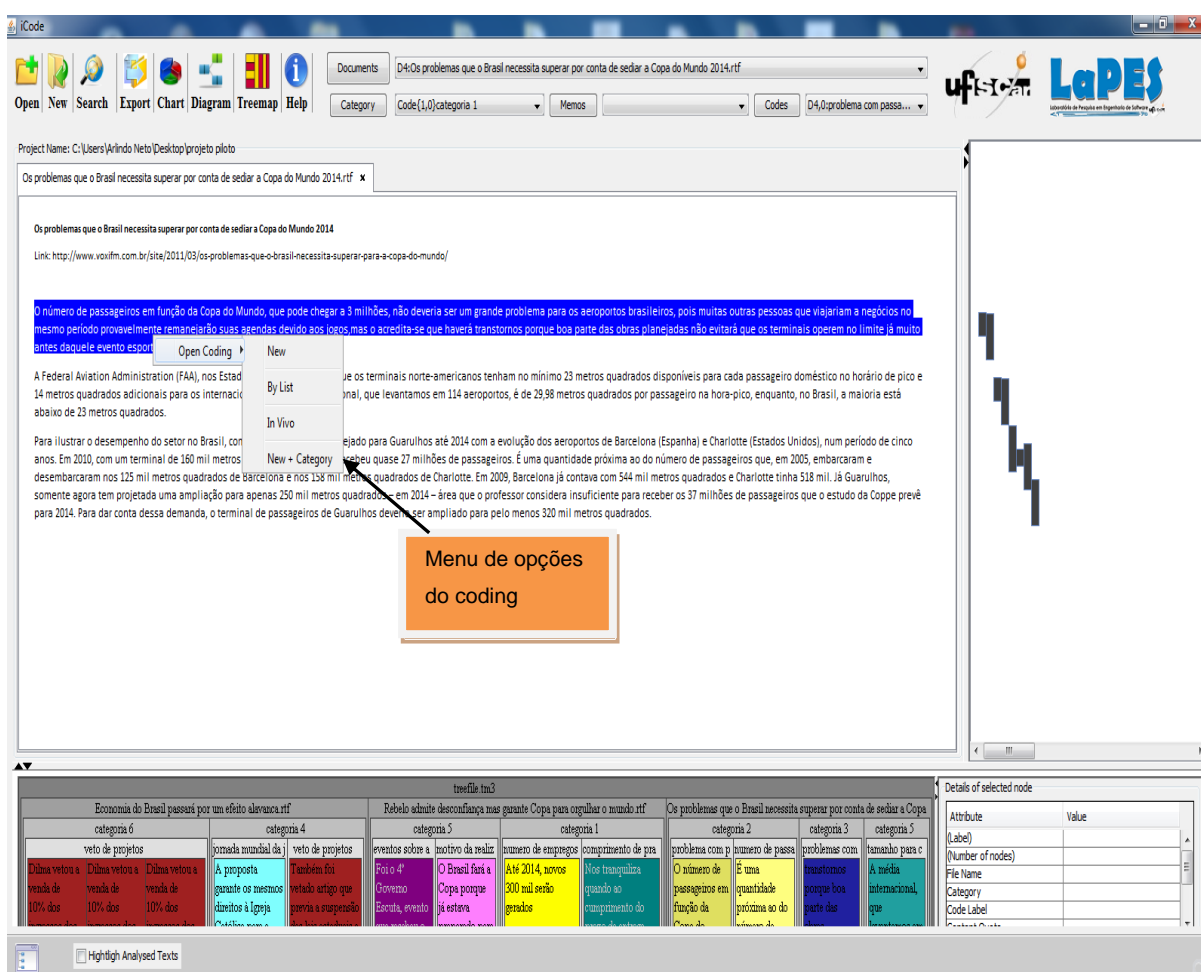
iCode

Open New Search Export Chart Diagram Treemap Help

Documents D4:Os problemas que o Brasil necessita superar por conta de sediar a Copa do Mundo 2014.rtf

Category Code(1,0)categoria 1 Memos Codes D4,0:problema com passa...

ufscar LaPES Laboratório de Pesquisa em Engenharia de Software

Project Name: C:\Users\Arlindo Neto\Desktop\projeto piloto

Os problemas que o Brasil necessita superar por conta de sediar a Copa do Mundo 2014.rtf ×

Os problemas que o Brasil necessita superar por conta de sediar a Copa do Mundo 2014

Link: http://www.voxifm.com.br/site/2011/03/os-problemas-que-o-brasil-necessita-superar-para-a-copa-do-mundo/

O número de passageiros em função da Copa do Mundo, que pode chegar a 3 milhões, não deveria ser um grande problema para os aeroportos brasileiros, pois muitas outras pessoas que viajariam a negócios no mesmo período provavelmente remanejarão suas agendas devido aos jogos,mas o acredita-se que haverá transtornos porque boa parte das obras planejadas não evitará que os terminais operem no limite já muito antes daquele evento esport

Open Coding
New
By List
In Vivo
New + Category

A Federal Aviation Administration (FAA), nos Estad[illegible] que os terminais norte-americanos tenham no mínimo 23 metros quadrados disponíveis para cada passageiro doméstico no horário de pico e 14 metros quadrados adicionais para os internac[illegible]onal, que levantamos em 114 aeroportos, é de 29,98 metros quadrados por passageiro na hora-pico, enquanto, no Brasil, a maioria está abaixo de 23 metros quadrados.

Para ilustrar o desempenho do setor no Brasil, com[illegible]ejado para Guarulhos até 2014 com a evolução dos aeroportos de Barcelona (Espanha) e Charlotte (Estados Unidos), num período de cinco anos. Em 2010, com um terminal de 160 mil metros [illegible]ebeu quase 27 milhões de passageiros. É uma quantidade próxima ao do número de passageiros que, em 2005, embarcaram e desembarcaram nos 125 mil metros quadrados de Barcelona e nos 158 mil metros quadrados de Charlotte. Em 2009, Barcelona já contava com 544 mil metros quadrados e Charlotte tinha 518 mil. Já Guarulhos, somente agora tem projetada uma ampliação para apenas 250 mil metros quadrados – em 2014 – área que o professor considera insuficiente para receber os 37 milhões de passageiros que o estudo da Coppe prevê para 2014. Para dar conta dessa demanda, o terminal de passageiros de Guarulhos deveria ser ampliado para pelo menos 320 mil metros quadrados.

Menu de opções do coding

treefile.tm3

Economia do Brasil passará por um efeito alavanca.rtf | Rebelo admite desconfiança mas garante Copa para orgulhar o mundo.rtf | Os problemas que o Brasil necessita superar por conta de sediar a Copa

categoria 6 | categoria 4 | categoria 5 | categoria 1 | categoria 2 | categoria 3 | categoria 5

veto de projetos | jornada mundial da j | veto de projetos | eventos sobre a | motivo da realiz | numero de empregos | comprimento de pra | problema com p | numero de passa | problemas com | tamanho para c

Dilma vetou a venda de 10% dos | Dilma vetou a venda de 10% dos | Dilma vetou a venda de 10% dos | A proposta garante os mesmos direitos à Igreja Católica | Também foi vetado artigo que previa a suspensão | Foi o 4° Governo Escuta, evento | O Brasil fará a Copa porque já estava | Até 2014, novos 300 mil serão gerados | Nos tranquiliza quando ao cumprimento do | O número de passageiros em função da | É uma quantidade próxima ao do | transtornos porque boa parte das | A média internacional, que

Details of selected node
Attribute | Value
(Label)
(Number of nodes)
File Name
Category
Code Label

Hightligh Analysed Texts